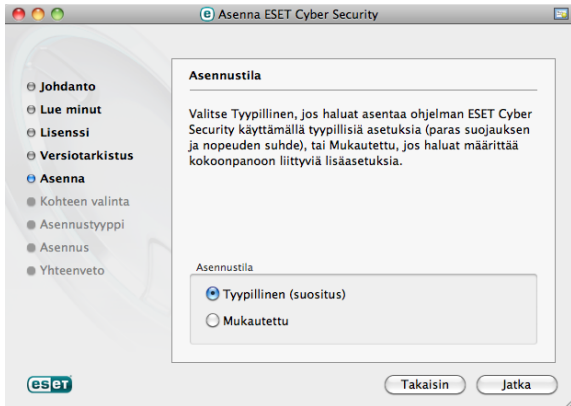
Asenna ESET Cyber Security

Johdanto
Lue minut
Lisenssi
Versiotarkistus
Asenna
Kohteen valinta
Asennustyyppi
Asennus
Yhteenveto

Asennustila

Valitse Tyypillinen, jos haluat asentaa ohjelman ESET Cyber Security käyttämällä tyypillisiä asetuksia (paras suojauksen ja nopeuden suhde), tai Mukautettu, jos haluat määrittää kokoonpanoon liittyviä lisäasetuksia.

Asennustila
Tyypillinen (suositus)
Mukautettu

eset

Takaisin
Jatka